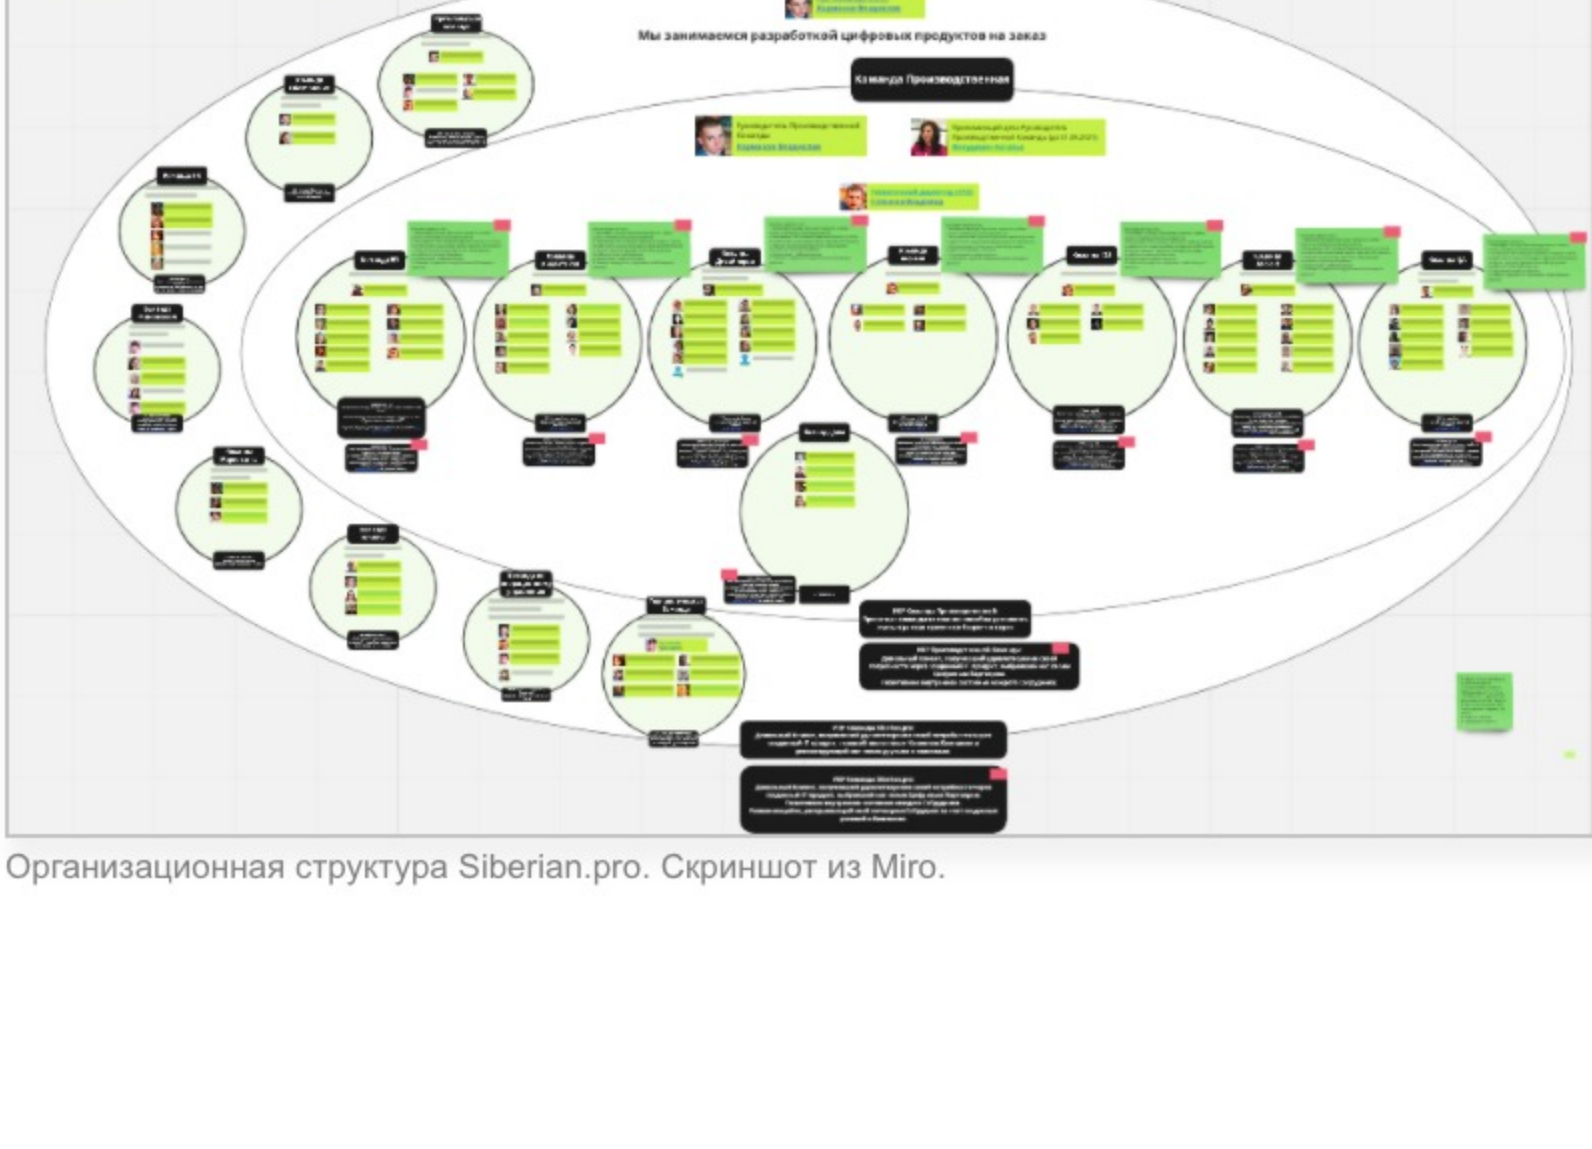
Мы занимаемся разработкой цифровых продуктов на заказ

Команда Производственная

Руководитель Производственной Команды
Карманов Владислав

Технический директор (CTO)

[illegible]

Организационная структура Siberian.pro. Скриншот из Miro.